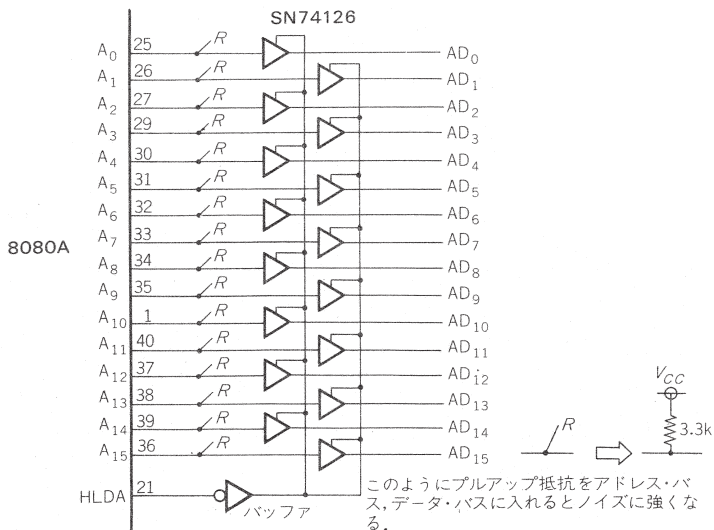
SN74126

8080A

$A_0$ 25 R $AD_0$
$A_1$ 26 R $AD_1$
$A_2$ 27 R $AD_2$
$A_3$ 29 R $AD_3$
$A_4$ 30 R $AD_4$
$A_5$ 31 R $AD_5$
$A_6$ 32 R $AD_6$
$A_7$ 33 R $AD_7$
$A_8$ 34 R $AD_8$
$A_9$ 35 R $AD_9$
$A_{10}$ 1 R $AD_{10}$
$A_{11}$ 40 R $AD_{11}$
$A_{12}$ 37 R $AD_{12}$
$A_{13}$ 38 R $AD_{13}$
$A_{14}$ 39 R $AD_{14}$
$A_{15}$ 36 R $AD_{15}$
HLDA 21

バッファ

R

$V_{CC}$

3.3k

このようにプルアップ抵抗をアドレス・バス,データ・バスに入れるとノイズに強くなる.